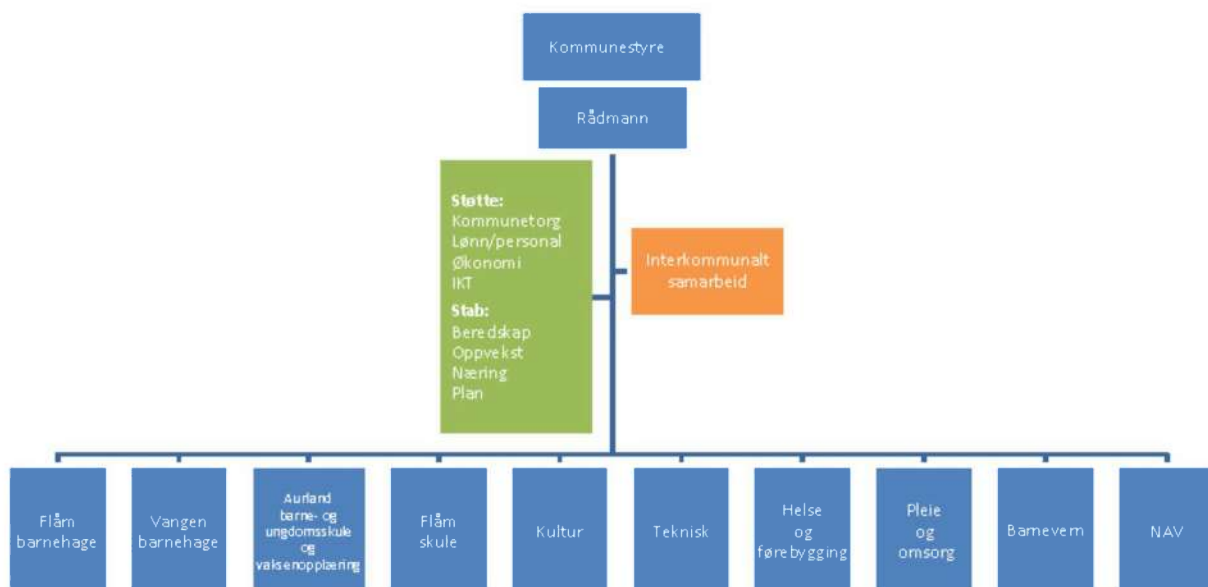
Kommunestyre

Rådmann

Støtte:
Kommunetorg
Lønn/personal
Økonomi
IKT
Stab:
Beredskap
Oppvekst
Næring
Plan

Interkommunalt samarbeid

Flåm barnehage

Vangen barnehage

Aurland barne- og ungdomsskule og vaksenopplæring

Flåm skule

Kultur

Teknisk

Helse og førebygging

Pleie og omsorg

Barnevern

NAV